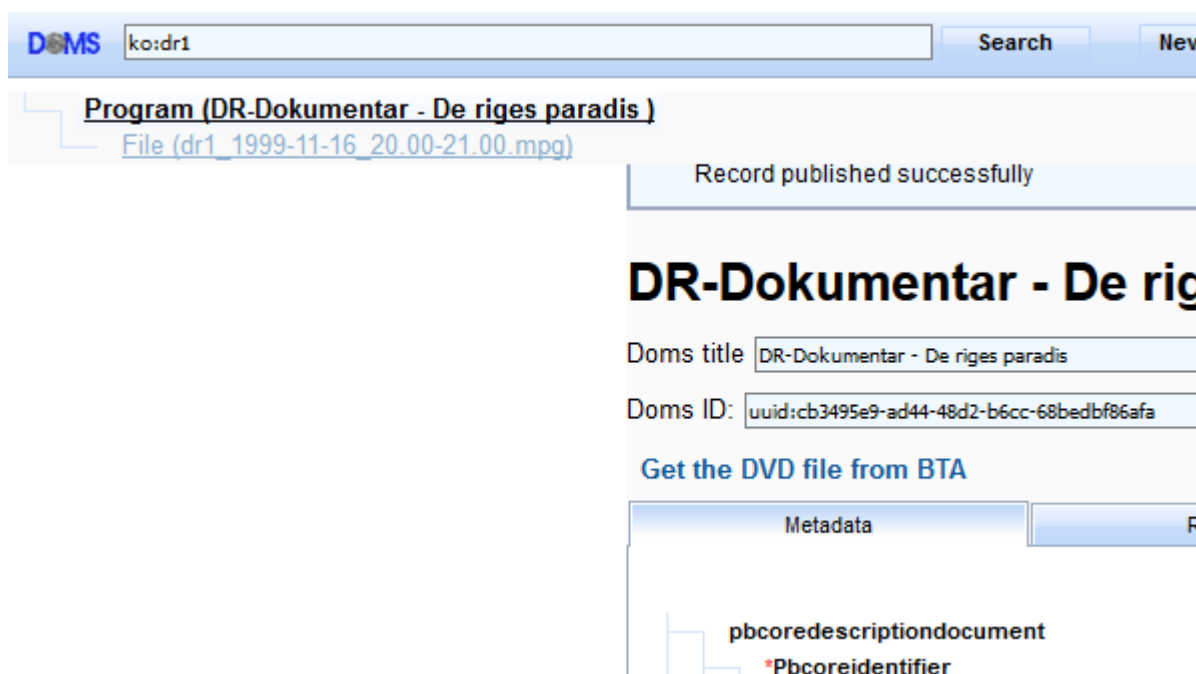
DOMS ko:dr1 Search Nev

Program (DR-Dokumentar - De riges paradis )
File (dr1_1999-11-16_20.00-21.00.mpg)

Record published successfully

DR-Dokumentar - De rig

Doms title DR-Dokumentar - De riges paradis

Doms ID: uuid:cb3495e9-ad44-48d2-b6cc-68bedbf86afa

Get the DVD file from BTA

Metadata

R

pbcoredescriptiondocument

*Pbcoreidentifier